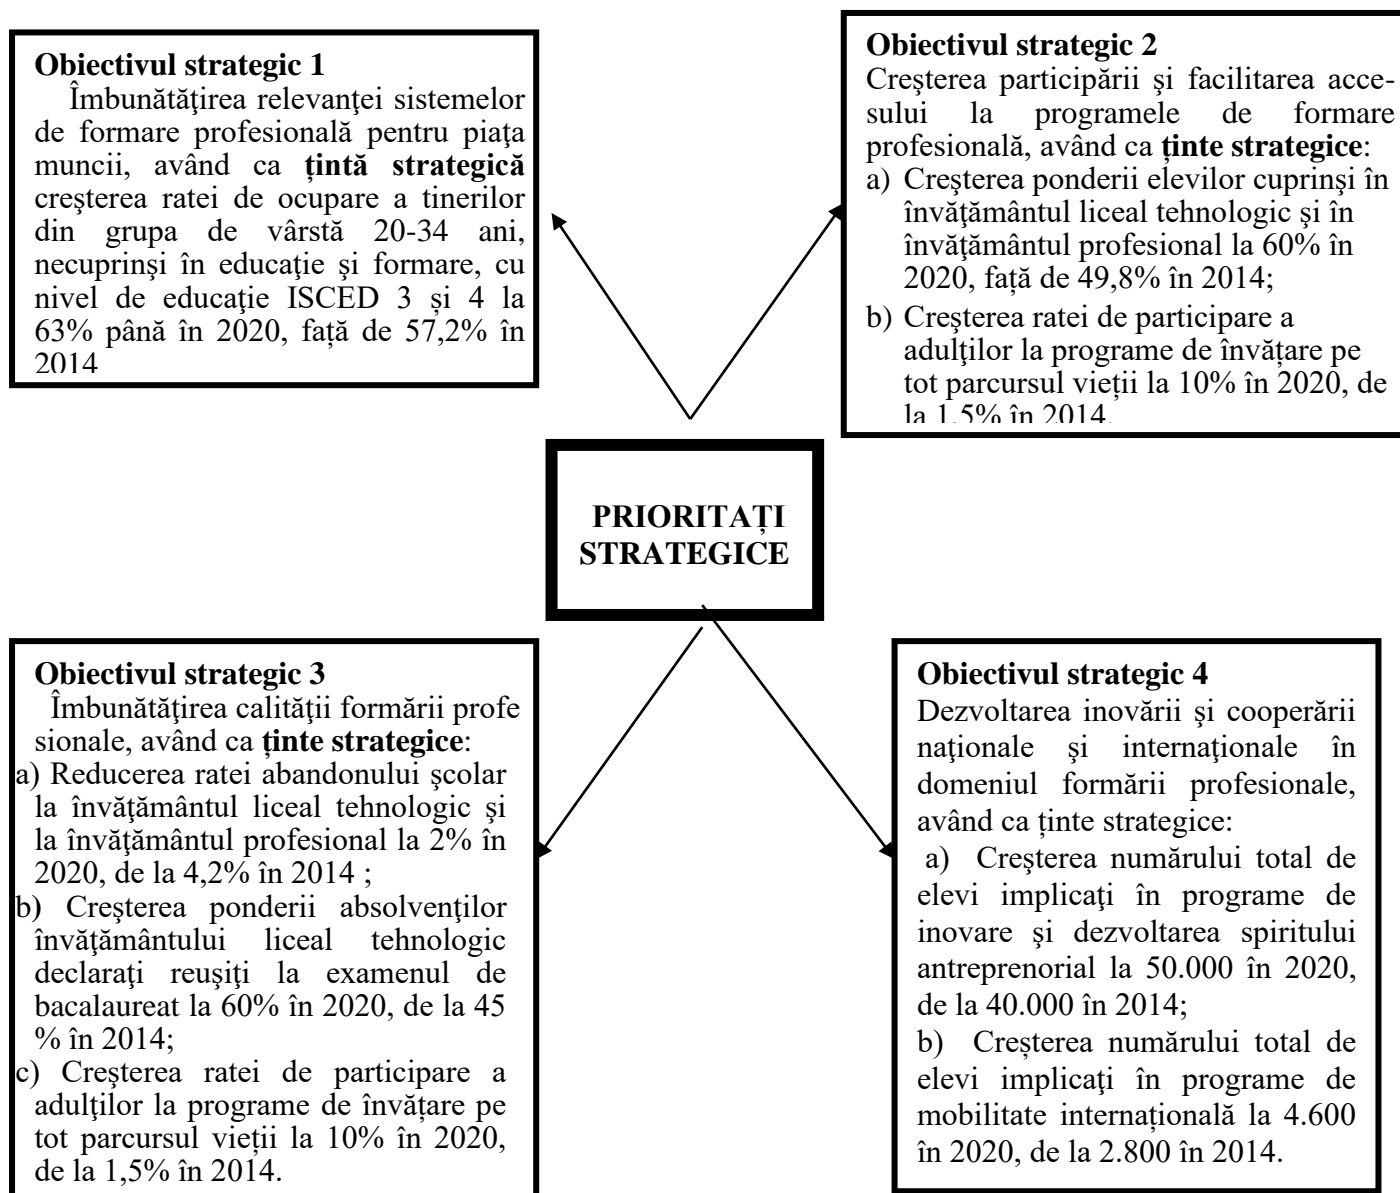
**Obiectivul strategic 1**
Îmbunătăţirea relevanţei sistemelor de formare profesională pentru piaţa muncii, având ca **ţintă strategică** creşterea ratei de ocupare a tinerilor din grupa de vârstă 20-34 ani, necuprinşi în educaţie şi formare, cu nivel de educaţie ISCED 3 și 4 la 63% până în 2020, faţă de 57,2% în 2014

**Obiectivul strategic 2**
Creşterea participării şi facilitarea accesului la programele de formare profesională, având ca **ţinte strategice**:
a) Creşterea ponderii elevilor cuprinşi în învăţământul liceal tehnologic şi în învăţământul profesional la 60% în 2020, faţă de 49,8% în 2014;
b) Creşterea ratei de participare a adulţilor la programe de învățare pe tot parcursul vieții la 10% în 2020, de la 1,5% în 2014.

**PRIORITAȚI STRATEGICE**

**Obiectivul strategic 3**
Îmbunătăţirea calităţii formării profesionale, având ca **ţinte strategice**:
a) Reducerea ratei abandonului şcolar la învăţământul liceal tehnologic şi la învăţământul profesional la 2% în 2020, de la 4,2% în 2014 ;
b) Creşterea ponderii absolvenţilor învăţământului liceal tehnologic declaraţi reuşiţi la examenul de bacalaureat la 60% în 2020, de la 45 % în 2014;
c) Creşterea ratei de participare a adulţilor la programe de învățare pe tot parcursul vieții la 10% în 2020, de la 1,5% în 2014.

**Obiectivul strategic 4**
Dezvoltarea inovării şi cooperării naţionale şi internaţionale în domeniul formării profesionale, având ca ținte strategice:
a) Creşterea numărului total de elevi implicaţi în programe de inovare şi dezvoltarea spiritului antreprenorial la 50.000 în 2020, de la 40.000 în 2014;
b) Creşterea numărului total de elevi implicaţi în programe de mobilitate internațională la 4.600 în 2020, de la 2.800 în 2014.